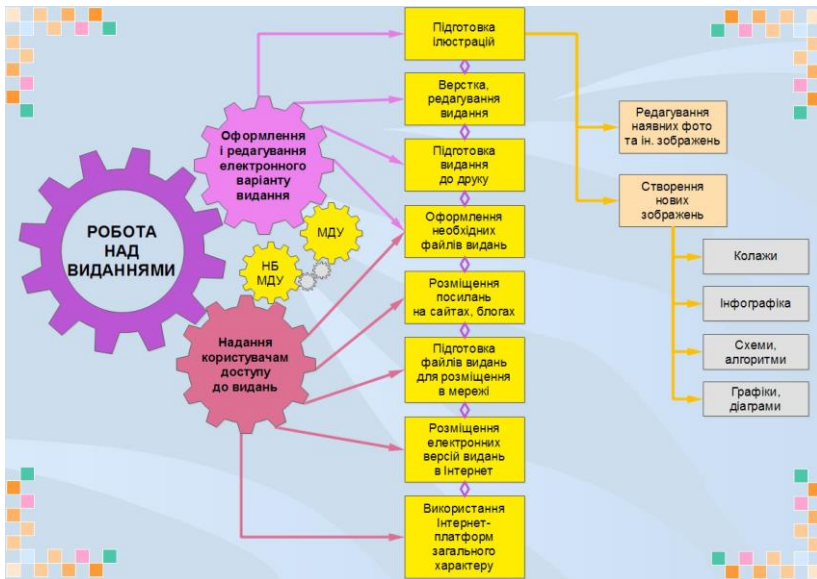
РОБОТА НАД ВИДАННЯМИ

Оформлення і редагування електронного варіанту видання

МДУ

НБ МДУ

Надання користувачам доступу до видань

Підготовка ілюстрацій

Верстка, редагування видання

Підготовка видання до друку

Оформлення необхідних файлів видань

Розміщення посилань на сайтах, блогах

Підготовка файлів видань для розміщення в мережі

Розміщення електронних версій видань в Інтернет

Використання Інтернет-платформ загального характеру

Редагування наявних фото та ін. зображень

Створення нових зображень

Колажі

Інфографіка

Схеми, алгоритми

Графіки, діаграми